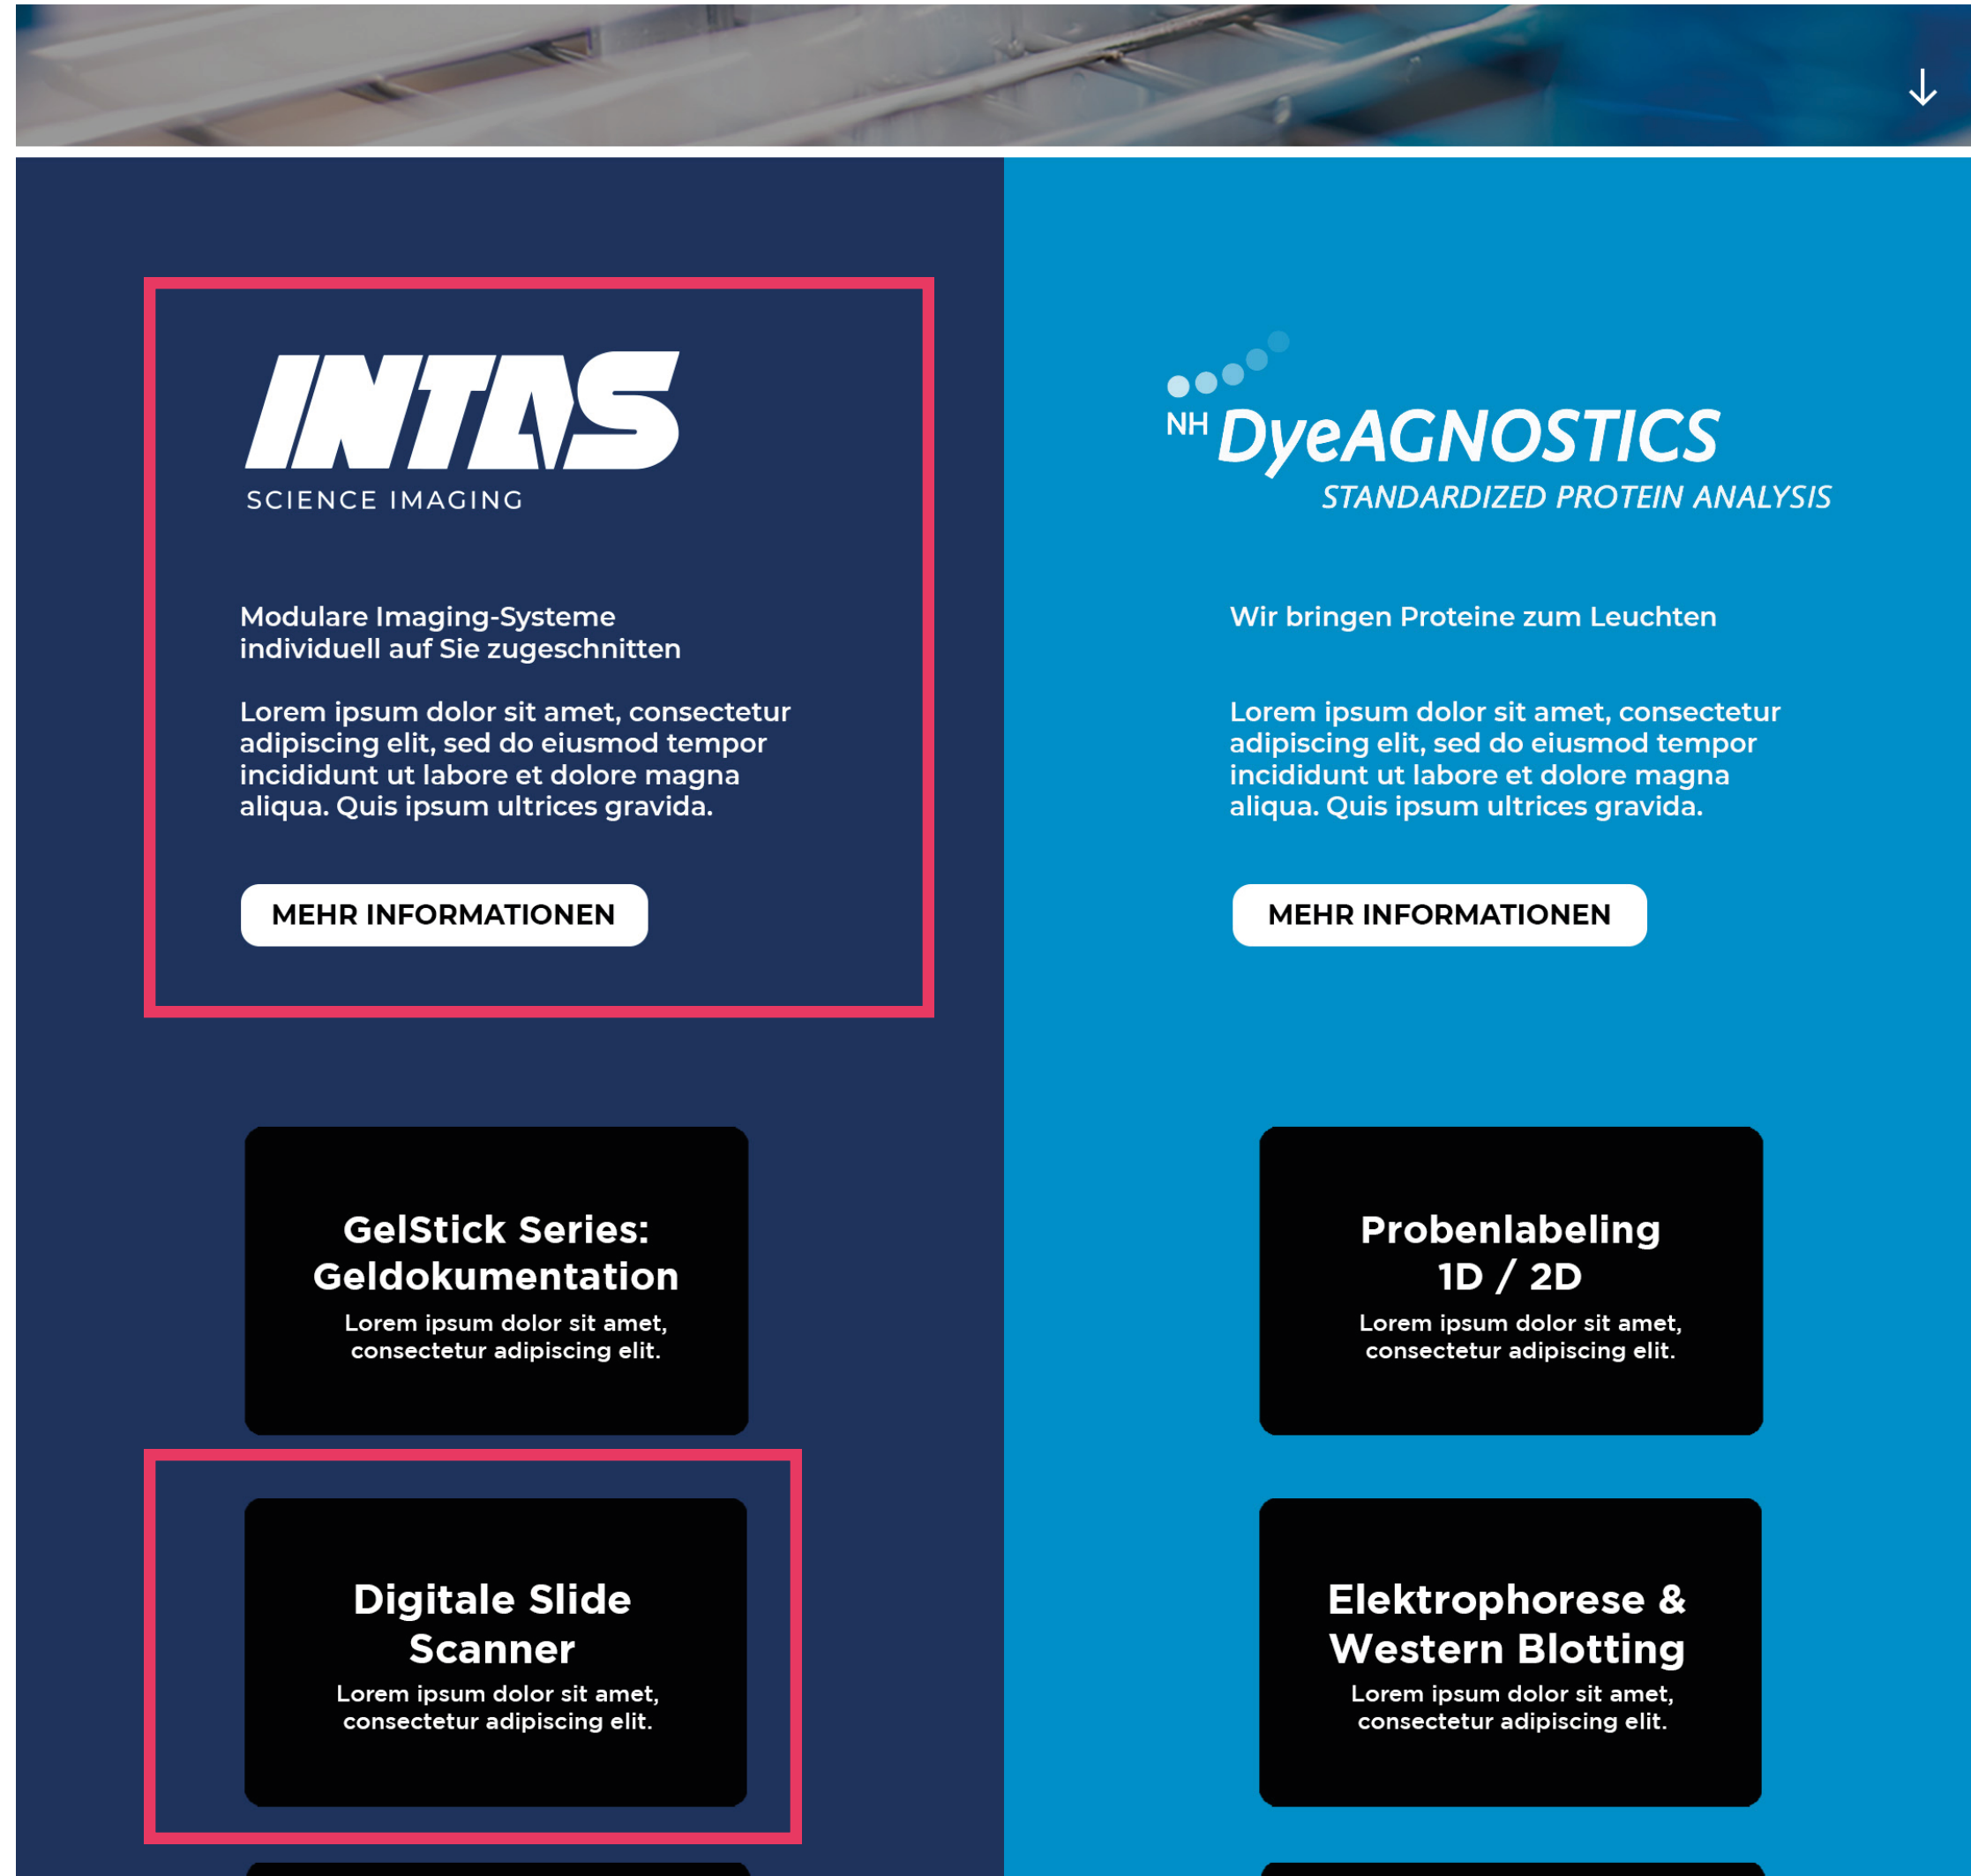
INTAS
SCIENCE IMAGING

Modulare Imaging-Systeme individuell auf Sie zugeschnitten

Lorem ipsum dolor sit amet, consectetur adipiscing elit, sed do eiusmod tempor incididunt ut labore et dolore magna aliqua. Quis ipsum ultrices gravida.

MEHR INFORMATIONEN

NH DyeAGNOSTICS
STANDARDIZED PROTEIN ANALYSIS

Wir bringen Proteine zum Leuchten

Lorem ipsum dolor sit amet, consectetur adipiscing elit, sed do eiusmod tempor incididunt ut labore et dolore magna aliqua. Quis ipsum ultrices gravida.

MEHR INFORMATIONEN

GelStick Series: Geldokumentation
Lorem ipsum dolor sit amet, consectetur adipiscing elit.

Probenlabeling 1D / 2D
Lorem ipsum dolor sit amet, consectetur adipiscing elit.

Digitale Slide Scanner
Lorem ipsum dolor sit amet, consectetur adipiscing elit.

Elektrophorese & Western Blotting
Lorem ipsum dolor sit amet, consectetur adipiscing elit.